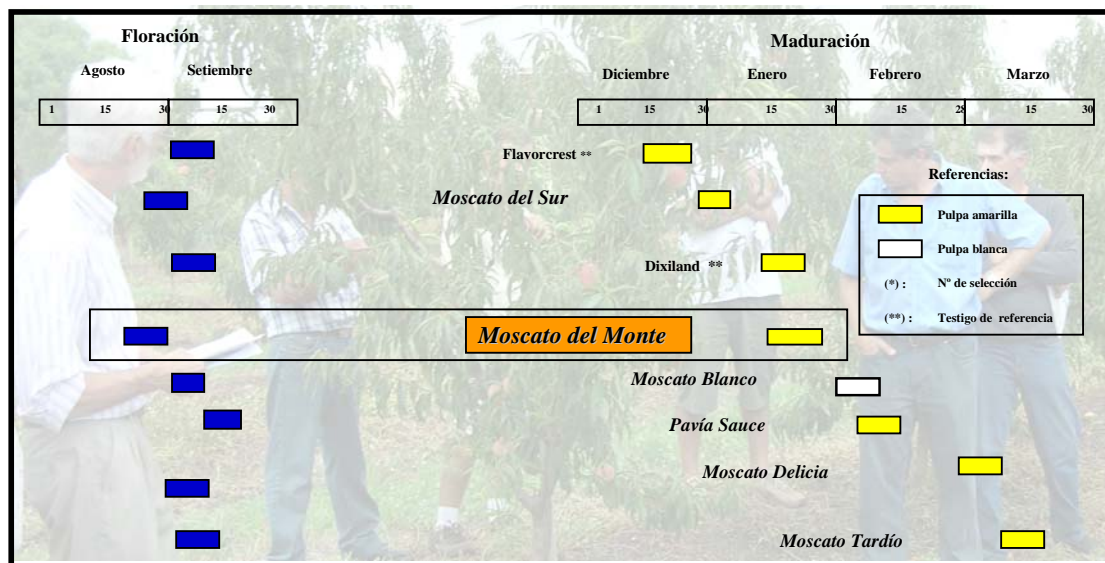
Floración

Agosto Setiembre

| 1 | 15 | 30 | 15 | 30 |
|---|---|---|---|---|

Maduración

Diciembre Enero Febrero Marzo

| 1 | 15 | 30 | 15 | 30 | 15 | 28 | 15 | 30 |
|---|---|---|---|---|---|---|---|---|

Flavorcrest **

Moscato del Sur

Dixiland **

Moscato del Monte

Moscato Blanco

Pavía Sauce

Moscato Delicia

Moscato Tardío

Referencias:

Pulpa amarilla

Pulpa blanca

(*) : Nº de selección

(**) : Testigo de referencia